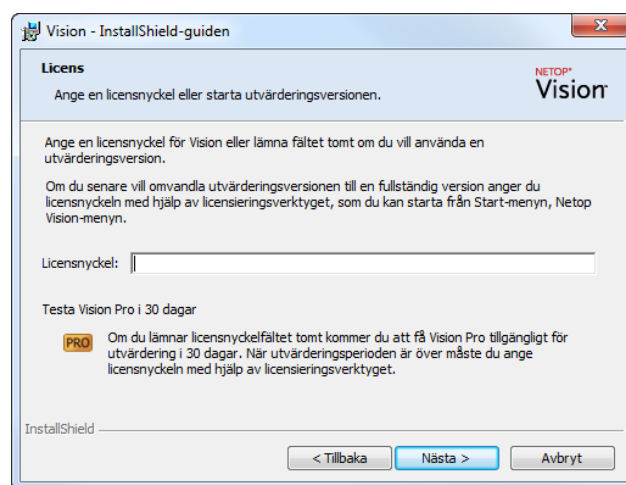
Vision - InstallShield-guiden

Licens
Ange en licensnyckel eller starta utvärderingsversionen.

NETOP®
Vision

Ange en licensnyckel för Vision eller lämna fältet tomt om du vill använda en utvärderingsversion.

Om du senare vill omvandla utvärderingsversionen till en fullständig version anger du licensnyckeln med hjälp av licensieringsverktyget, som du kan starta från Start-menyn, Netop Vision-menyn.

Licensnyckel:

Testa Vision Pro i 30 dagar

PRO

Om du lämnar licensnyckelfältet tomt kommer du att få Vision Pro tillgängligt för utvärdering i 30 dagar. När utvärderingsperioden är över måste du ange licensnyckeln med hjälp av licensieringsverktyget.

InstallShield

< Tillbaka
Nästa >
Avbryt